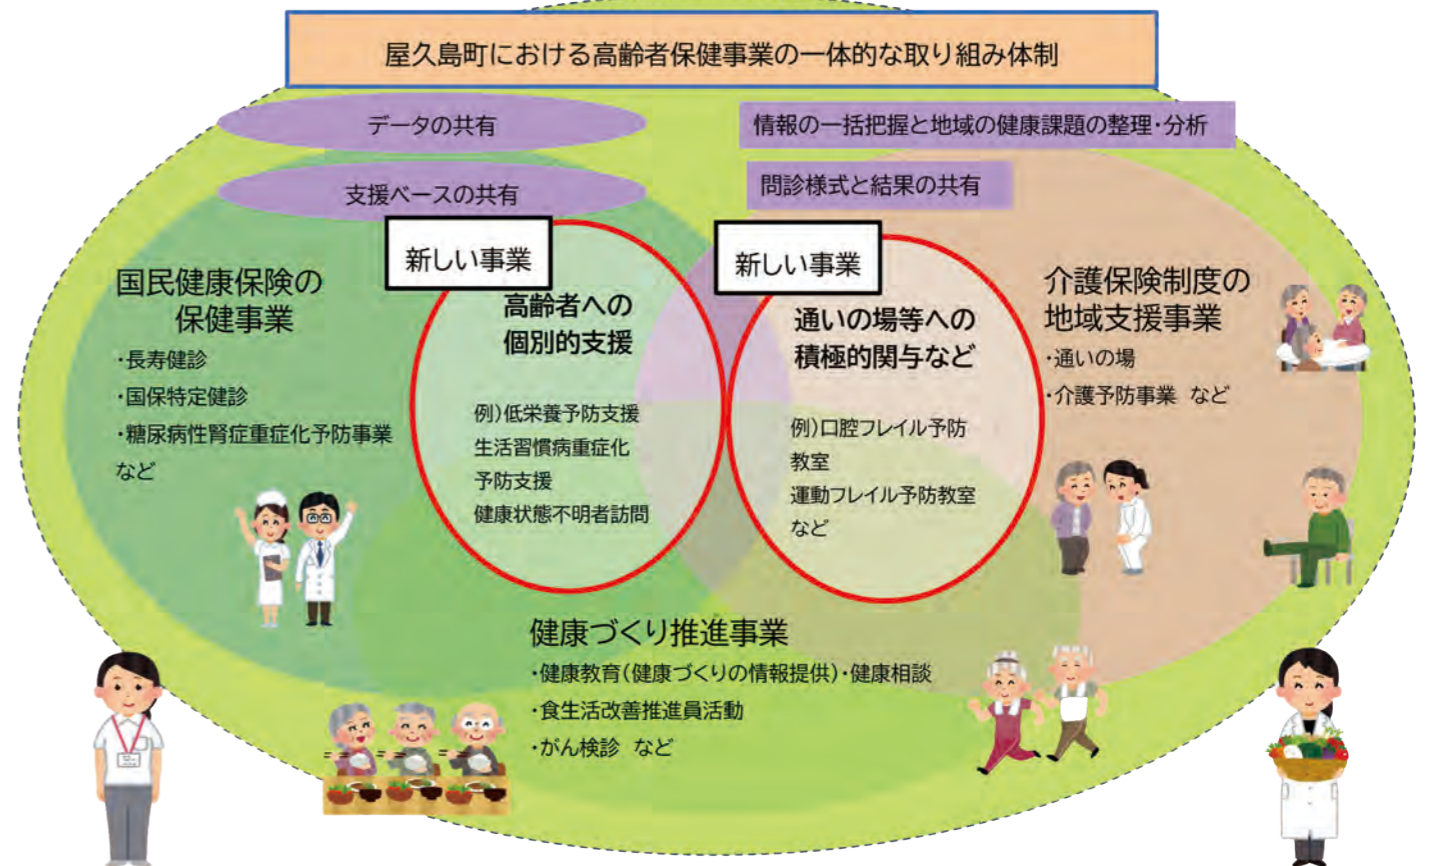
屋久島町における高齢者保健事業の一体的な取り組み体制

データの共有

支援ベースの共有

情報の一括把握と地域の健康課題の整理・分析

問診様式と結果の共有

国民健康保険の保健事業
・長寿健診
・国保特定健診
・糖尿病性腎症重症化予防事業
など

新しい事業
高齢者への個別的支援
例)低栄養予防支援
生活習慣病重症化予防支援
健康状態不明者訪問

新しい事業
通いの場等への積極的関与など
例)口腔フレイル予防教室
運動フレイル予防教室
など

介護保険制度の地域支援事業
・通いの場
・介護予防事業　など

健康づくり推進事業
・健康教育(健康づくりの情報提供)・健康相談
・食生活改善推進員活動
・がん検診　など